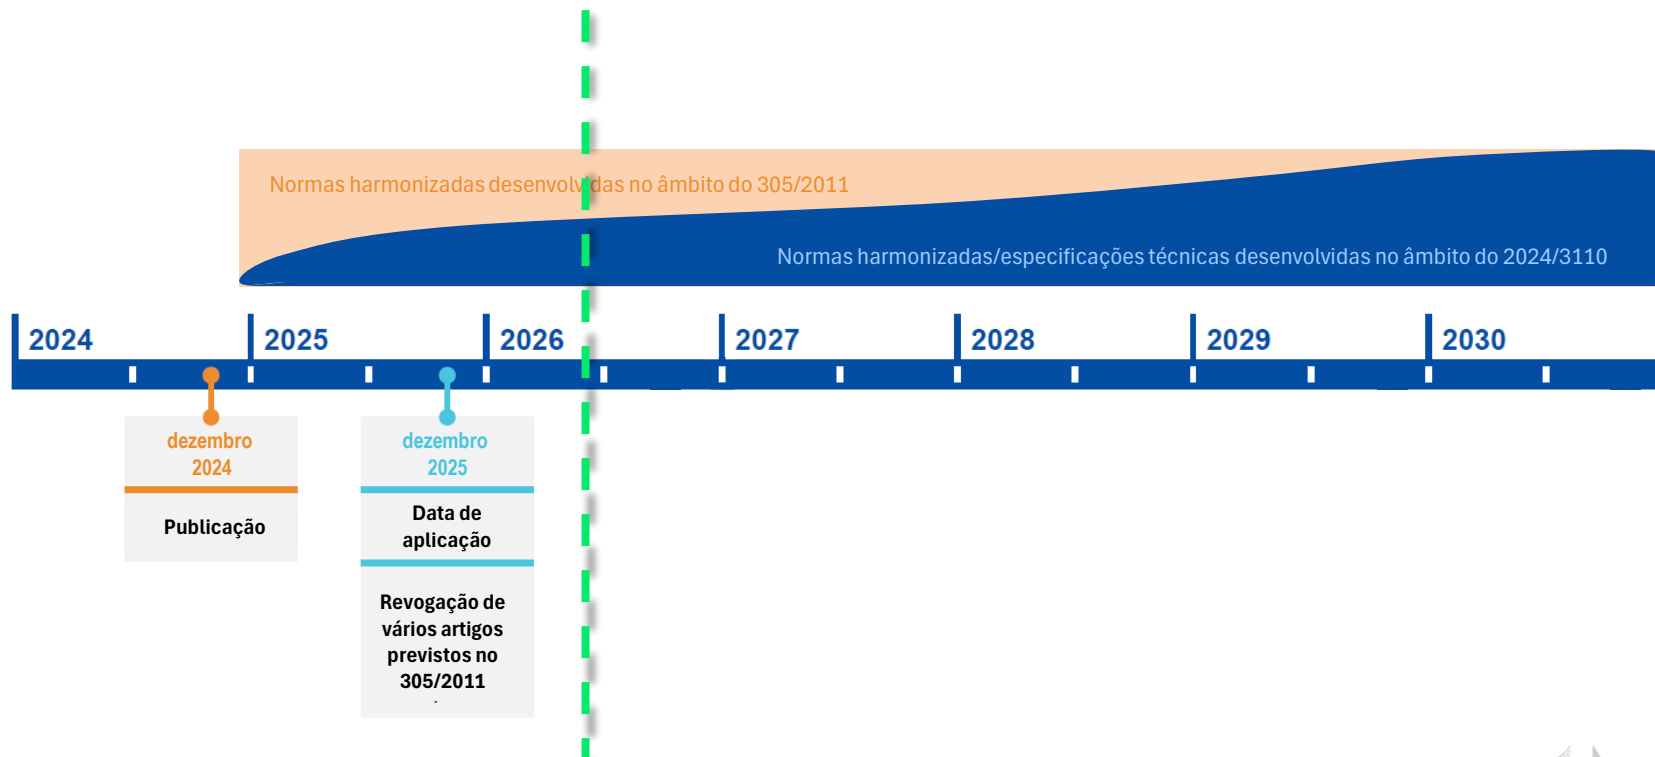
Normas harmonizadas desenvolvidas no âmbito do 305/2011

Normas harmonizadas/especificações técnicas desenvolvidas no âmbito do 2024/3110

2024 2025 2026 2027 2028 2029 2030

dezembro 2024

Publicação

dezembro 2025

Data de aplicação

Revogação de vários artigos previstos no 305/2011